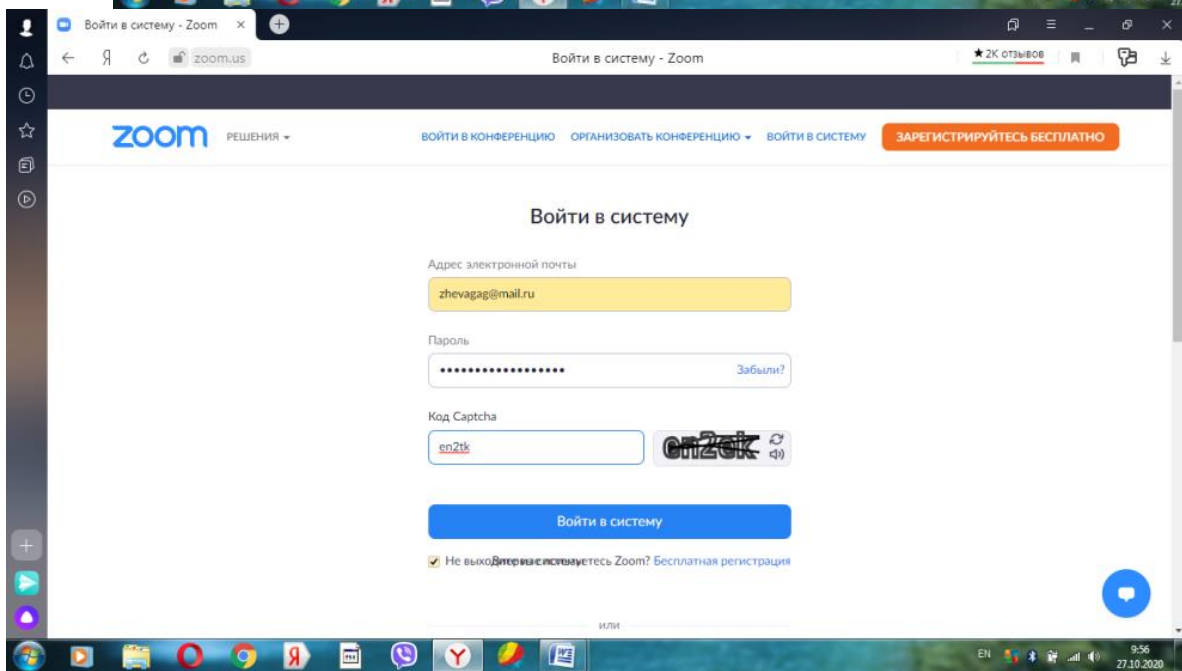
Войти в систему - Zoom

zoom.us

Войти в систему - Zoom

★2К отзывов

zoom РЕШЕНИЯ ▾

ВОЙТИ В КОНФЕРЕНЦИЮ ОРГАНИЗОВАТЬ КОНФЕРЕНЦИЮ ▾ ВОЙТИ В СИСТЕМУ ЗАРЕГИСТРИРУЙТЕСЬ БЕСПЛАТНО

Войти в систему

Адрес электронной почты

zhevagag@mail.ru

Пароль

••••••••••••••••• Забыли?

Код Captcha

en2tk

en2tk

Войти в систему

Не выхоВпервые используетесь Zoom? Бесплатная регистрация

или

EN 9:56 27.10.2020